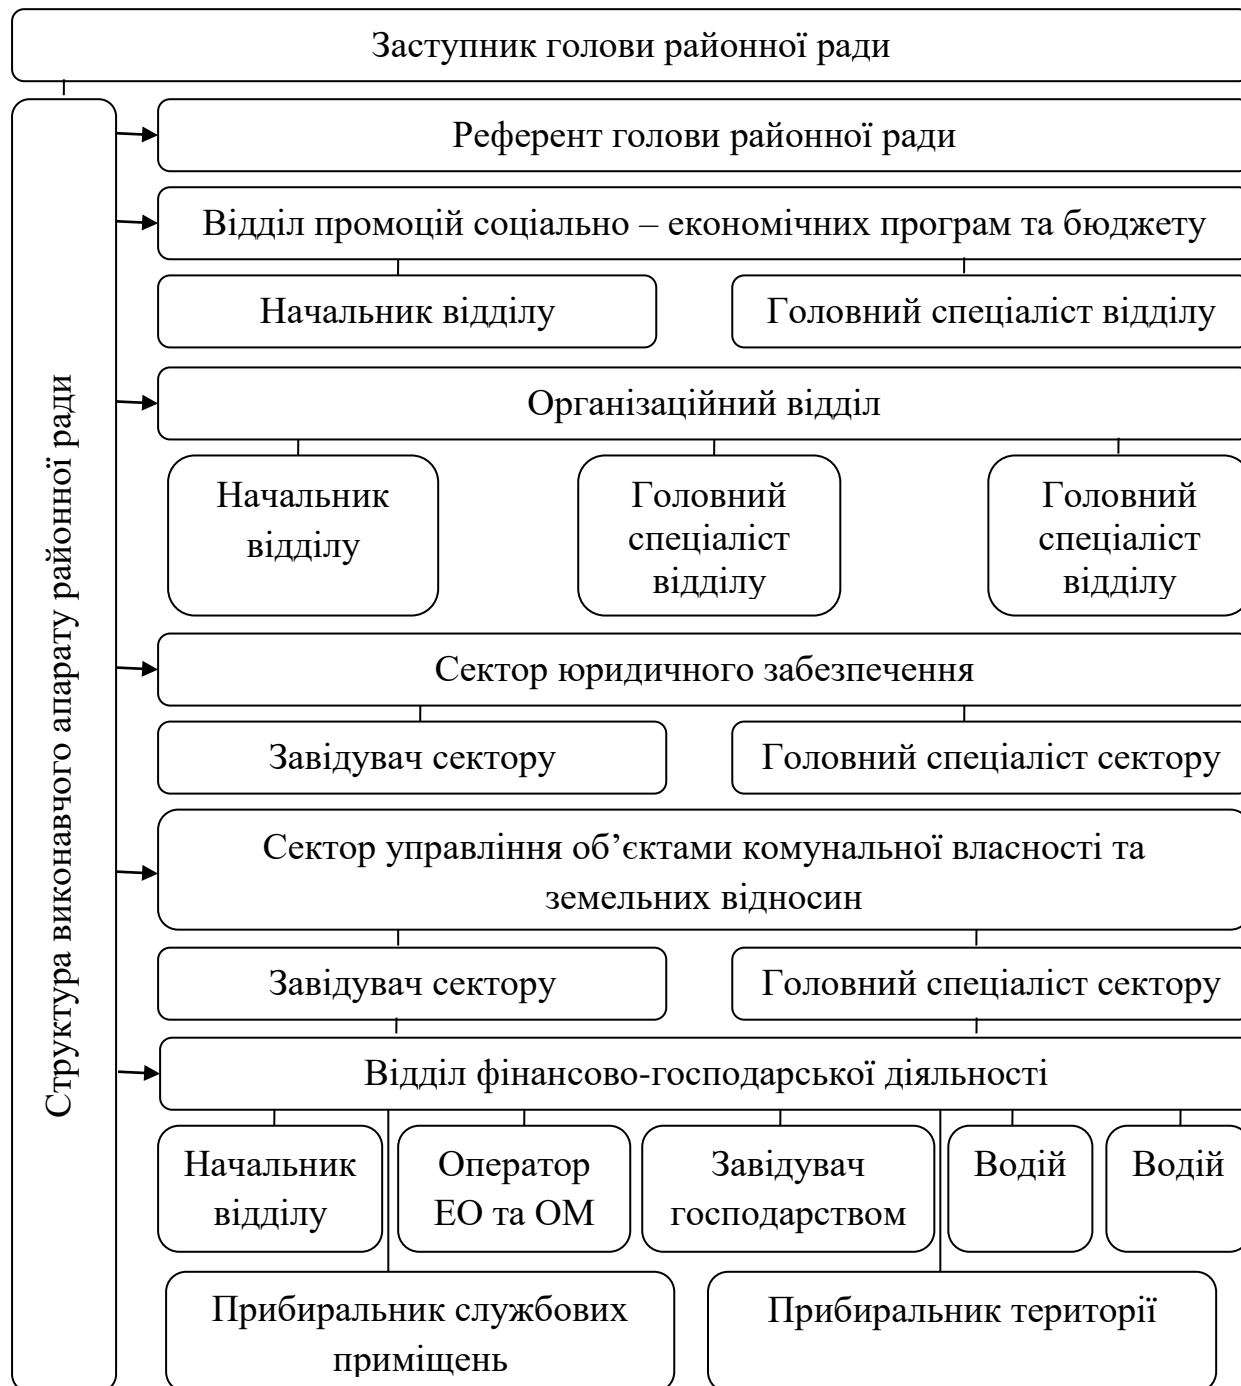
Заступник голови районної ради

Структура виконавчого апарату районної ради

Референт голови районної ради

Відділ промоцій соціально – економічних програм та бюджету

Начальник відділу

Головний спеціаліст відділу

Організаційний відділ

Начальник відділу

Головний спеціаліст відділу

Головний спеціаліст відділу

Сектор юридичного забезпечення

Завідувач сектору

Головний спеціаліст сектору

Сектор управління об'єктами комунальної власності та земельних відносин

Завідувач сектору

Головний спеціаліст сектору

Відділ фінансово-господарської діяльності

Начальник відділу

Оператор ЕО та ОМ

Завідувач господарством

Водій

Водій

Прибиральник службових приміщень

Прибиральник території